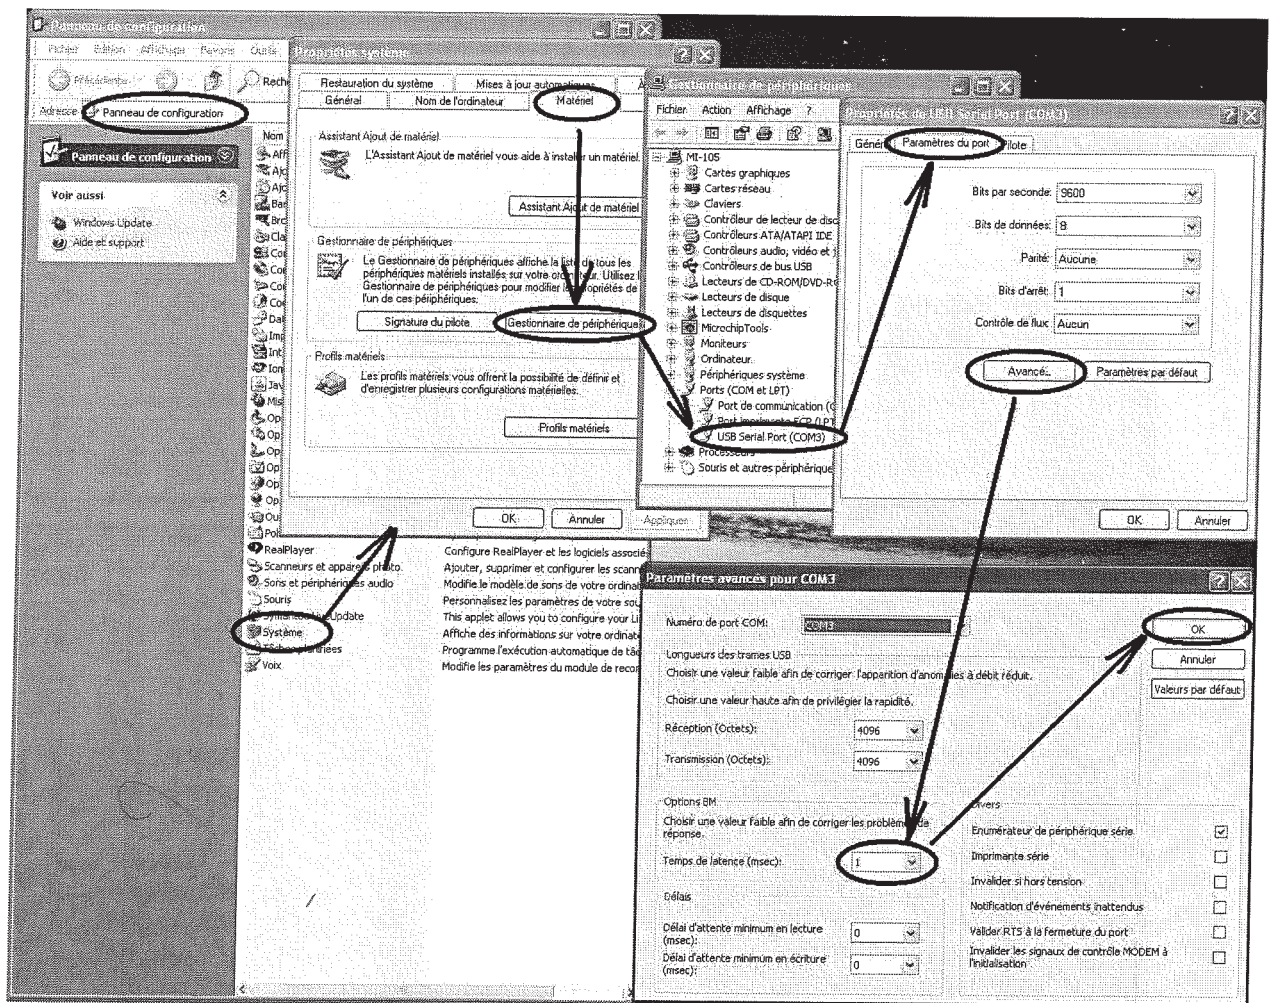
Panneau de configuration
Fichier Edition Affichage Favoris Outils
Précédente
Rech
Adresse Panneau de configuration
Panneau de configuration
Voir aussi
Windows Update
Aide et support
Nom
Aff
Ajo
Ajo
Bas
Bre
Cla
Cor
Cor
Cor
Cor
Dat
Imp
Int
Ion
Jav
Mis
Op
Op
Op
Op
Op
Op
Ou
Pol
RealPlayer
Scanneurs et appareils photo
Sons et périphériques audio
Souris
Symantec LiveUpdate
Système
Tâches planifiées
Voix
Configure RealPlayer et les logiciels associé
Ajouter, supprimer et configurer les scann
Modifie le modèle de sons de votre ordina
Personnalisez les paramètres de votre sou
This applet allows you to configure your Li
Affiche des informations sur votre ordinate
Programme l'exécution automatique de tâ
Modifie les paramètres du module de reco

Propriétés système
Restauration du système
Mises à jour automatiques
Général
Nom de l'ordinateur
Matériel
Assistant Ajout de matériel
L'Assistant Ajout de matériel vous aide à installer un matériel.
Assistant Ajout de matériel
Gestionnaire de périphériques
Le Gestionnaire de périphériques affiche la liste de tous les périphériques matériels installés sur votre ordinateur. Utilisez le Gestionnaire de périphériques pour modifier les propriétés de l'un de ces périphériques.
Signature du pilote
Gestionnaire de périphériques
Profils matériels
Les profils matériels vous offrent la possibilité de définir et d'enregistrer plusieurs configurations matérielles.
Profils matériels
OK
Annuler
Appliquer

Gestionnaire de périphériques
Fichier Action Affichage ?
MI-105
Cartes graphiques
Cartes réseau
Claviers
Contrôleur de lecteur de disc
Contrôleurs ATA/ATAPI IDE
Contrôleurs audio, vidéo et j
Contrôleurs de bus USB
Lecteurs de CD-ROM/DVD-R
Lecteurs de disque
Lecteurs de disquettes
MicrochipTools
Moniteurs
Ordinateur
Périphériques système
Ports (COM et LPT)
Port de communication (C
Port imprimante ECP (LPT
USB Serial Port (COM3)
Processeurs
Souris et autres périphérique

Propriétés de USB Serial Port (COM3)
Général
Paramètres du port
Pilote
Bits par seconde: 9600
Bits de données: 8
Parité: Aucune
Bits d'arrêt: 1
Contrôle de flux: Aucun
Avancé...
Paramètres par défaut
OK
Annuler

Paramètres avancés pour COM3
Numéro de port COM: COM3
Longueurs des trames USB
Choisir une valeur faible afin de corriger l'apparition d'anomalies à débit réduit.
Choisir une valeur haute afin de privilégier la rapidité.
Réception (Octets): 4096
Transmission (Octets): 4096
Options BM
Choisir une valeur faible afin de corriger les problèmes de réponse.
Temps de latence (msec): 1
Délais
Délai d'attente minimum en lecture (msec): 0
Délai d'attente minimum en écriture (msec): 0
Divers
Enumérateur de périphérique série
Imprimante série
Invalider si hors tension
Notification d'événements inattendus
Valider RTS à la fermeture du port
Invalider les signaux de contrôle MODEM à l'initialisation
OK
Annuler
Valeurs par défaut